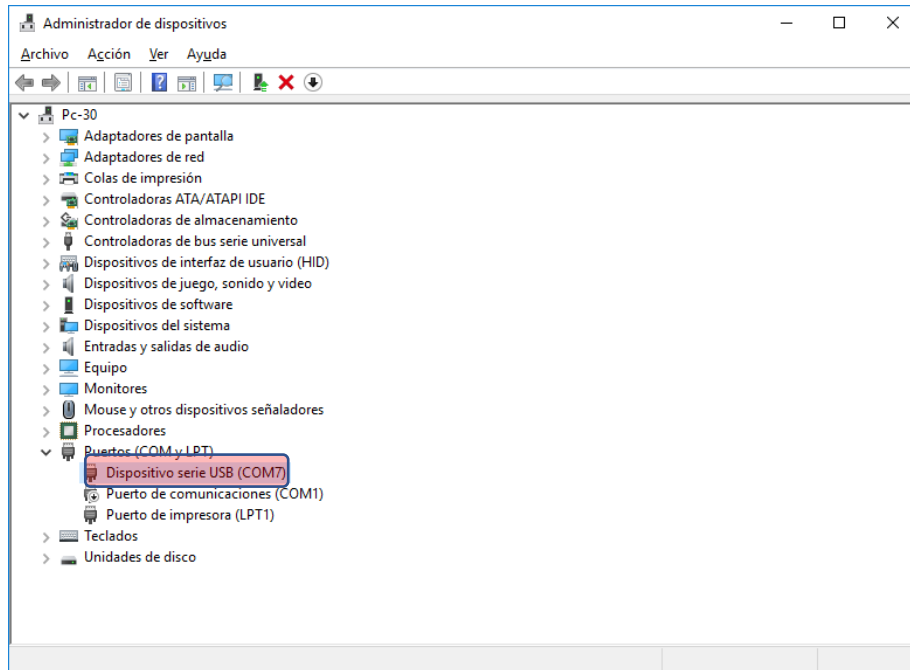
Administrador de dispositivos

Archivo Acción Ver Ayuda

Pc-30
Adaptadores de pantalla
Adaptadores de red
Colas de impresión
Controladoras ATA/ATAPI IDE
Controladoras de almacenamiento
Controladoras de bus serie universal
Dispositivos de interfaz de usuario (HID)
Dispositivos de juego, sonido y video
Dispositivos de software
Dispositivos del sistema
Entradas y salidas de audio
Equipo
Monitores
Mouse y otros dispositivos señaladores
Procesadores
Puertos (COM y LPT)
Dispositivo serie USB (COM7)
Puerto de comunicaciones (COM1)
Puerto de impresora (LPT1)
Teclados
Unidades de disco